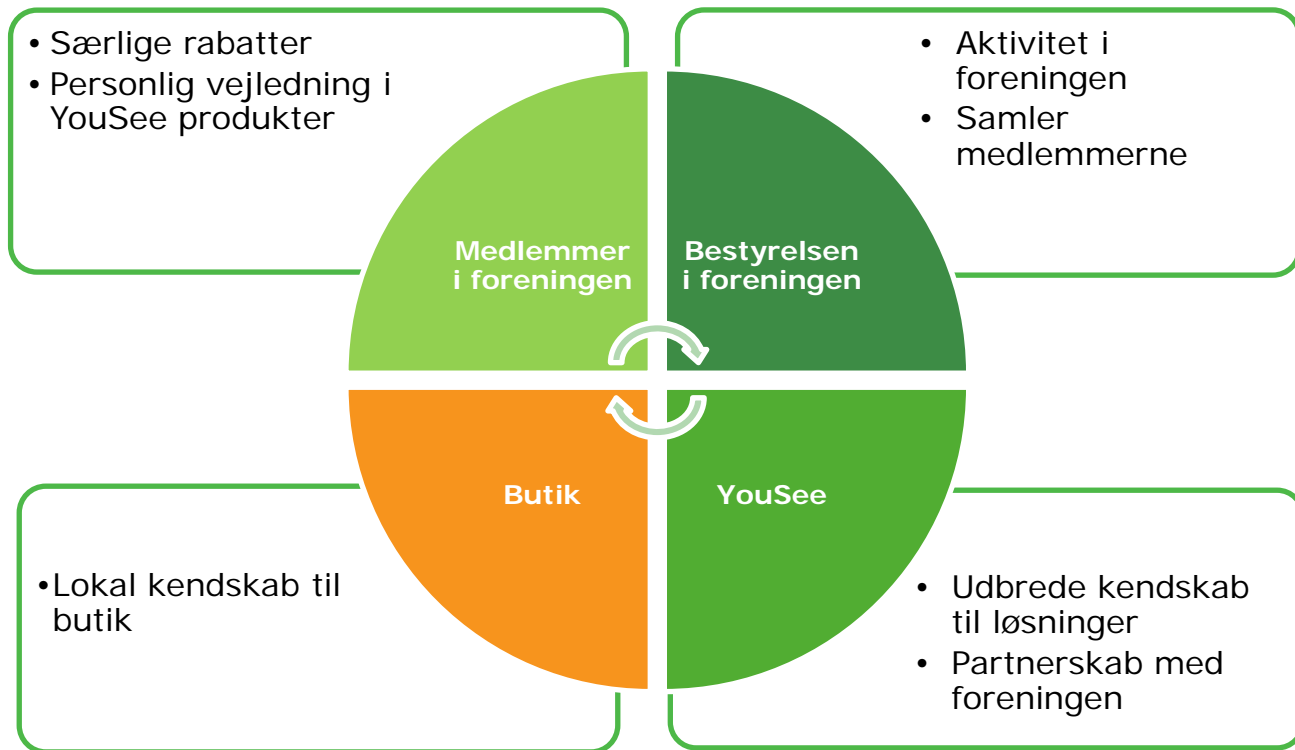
• Særlige rabatter
• Personlig vejledning i YouSee produkter

• Aktivitet i foreningen
• Samler medlemmerne

Medlemmer i foreningen

Bestyrelsen i foreningen

Butik

YouSee

• Lokal kendskab til butik

• Udbrede kendskab til løsninger
• Partnerskab med foreningen